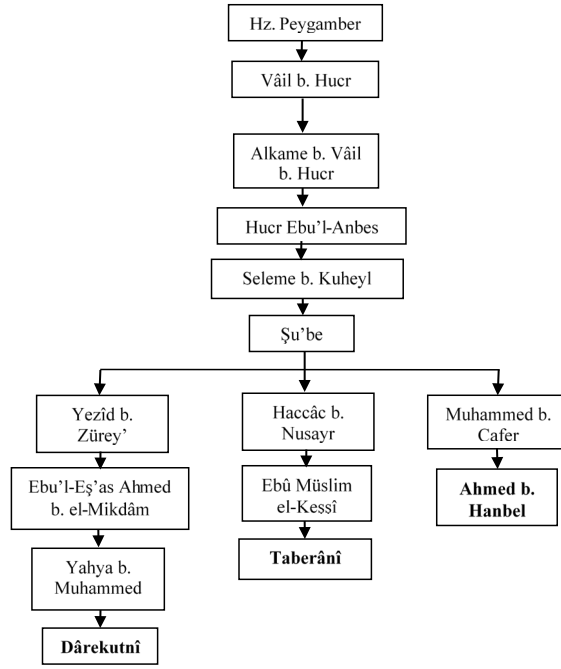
Hz. Peygamber

Vâil b. Hucr

Alkame b. Vâil b. Hucr

Hucr Ebu'l-Anbes

Seleme b. Kuheyl

Şu'be

Yezîd b. Zürey'

Ebu'l-Eş'as Ahmed b. el-Mikdâm

Yahya b. Muhammed

**Dârekutnî**

Haccâc b. Nusayr

Ebû Müslim el-Kessî

**Taberânî**

Muhammed b. Cafer

**Ahmed b. Hanbel**